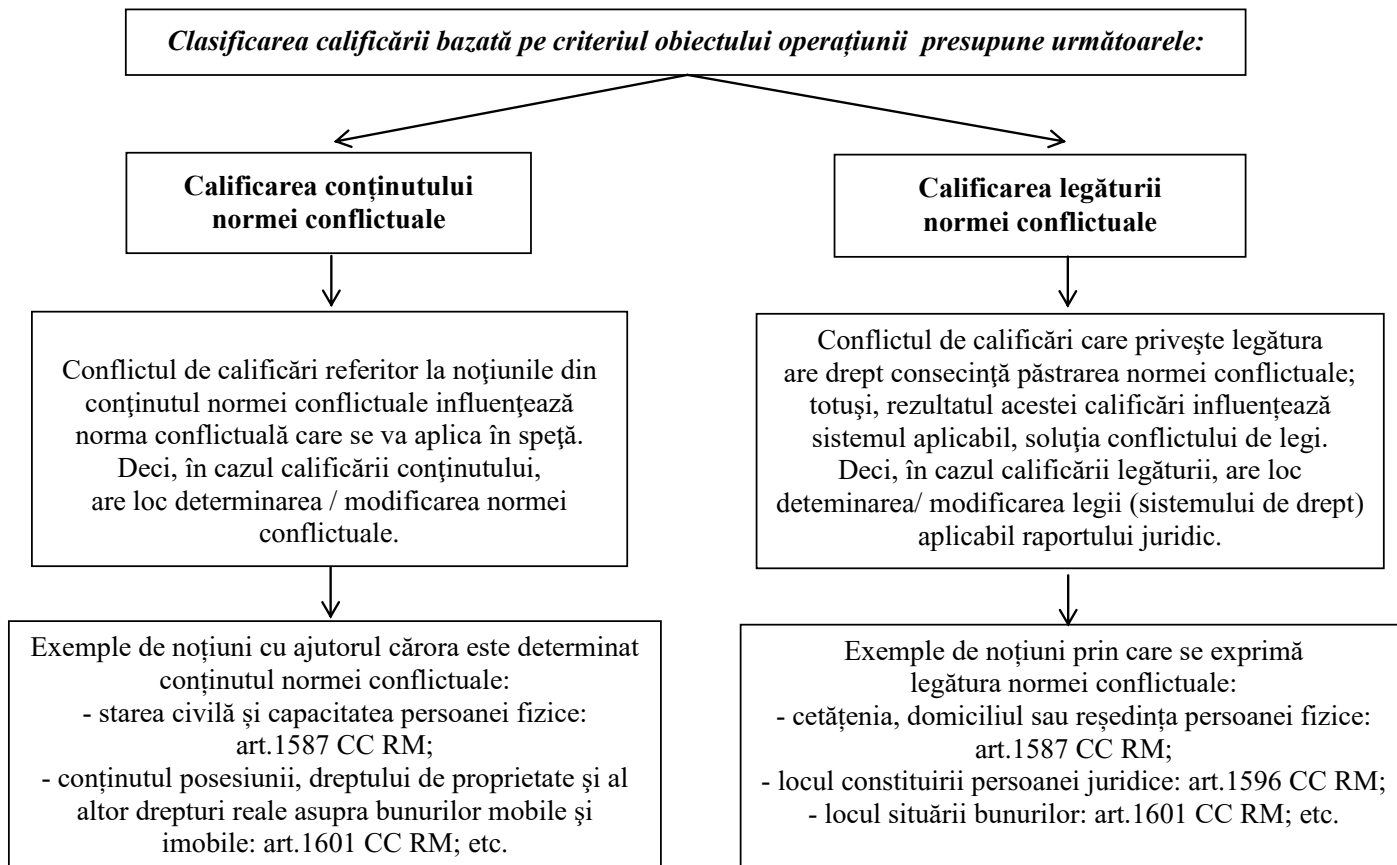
Clasificarea calificării bazată pe criteriul obiectului operațiunii presupune următoarele:

Calificarea conţinutului normei conflictuale

Conflictul de calificări referitor la noțiunile din conținutul normei conflictuale influenţează norma conflictuală care se va aplica în speță. Deci, în cazul calificării conţinutului, are loc determinarea / modificarea normei conflictuale.

Exemple de noțiuni cu ajutorul cărora este determinat conținutul normei conflictuale:
- starea civilă și capacitatea persoanei fizice: art.1587 CC RM;
- conținutul posesiunii, dreptului de proprietate și al altor drepturi reale asupra bunurilor mobile şi imobile: art.1601 CC RM; etc.

Calificarea legăturii normei conflictuale

Conflictul de calificări care priveşte legătura are drept consecinţă păstrarea normei conflictuale; totuşi, rezultatul acestei calificări influenţează sistemul aplicabil, soluția conflictului de legi. Deci, în cazul calificării legăturii, are loc deteminarea/ modificarea legii (sistemului de drept) aplicabil raportului juridic.

Exemple de noțiuni prin care se exprimă legătura normei conflictuale:
- cetățenia, domiciliul sau reședința persoanei fizice: art.1587 CC RM;
- locul constituirii persoanei juridice: art.1596 CC RM;
- locul situării bunurilor: art.1601 CC RM; etc.